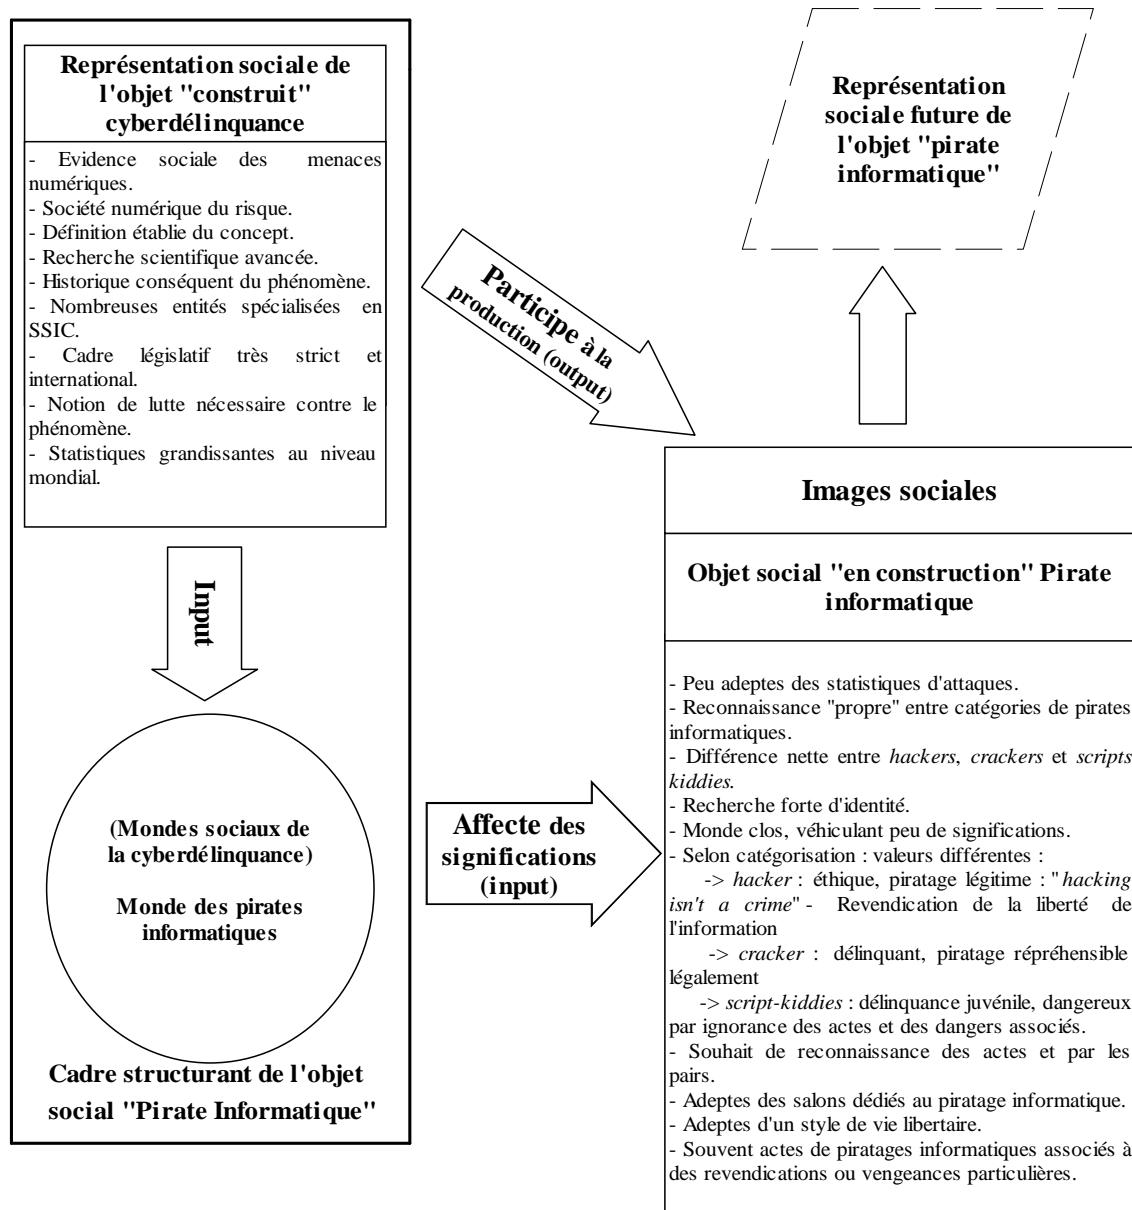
Représentation sociale de l'objet "construit" cyberdélinquance

- Evidence sociale des menaces numériques.
- Société numérique du risque.
- Définition établie du concept.
- Recherche scientifique avancée.
- Historique conséquent du phénomène.
- Nombreuses entités spécialisées en SSIC.
- Cadre législatif très strict et international.
- Notion de lutte nécessaire contre le phénomène.
- Statistiques grandissantes au niveau mondial.

Input

(Mondes sociaux de la cyberdélinquance)

Monde des pirates informatiques

Cadre structurant de l'objet social "Pirate Informatique"

Participe à la production (output)

Représentation sociale future de l'objet "pirate informatique"

Affecte des significations (input)

Images sociales

Objet social "en construction" Pirate informatique

- Peu adeptes des statistiques d'attaques.
- Reconnaissance "propre" entre catégories de pirates informatiques.
- Différence nette entre *hackers*, *crackers* et *scripts kiddies*.
- Recherche forte d'identité.
- Monde clos, véhiculant peu de significations.
- Selon catégorisation : valeurs différentes :
-> *hacker* : éthique, piratage légitime : "*hacking isn't a crime*" - Revendication de la liberté de l'information
-> *cracker* : délinquant, piratage répréhensible légalement
-> *script-kiddies* : délinquance juvénile, dangereux par ignorance des actes et des dangers associés.
- Souhait de reconnaissance des actes et par les pairs.
- Adeptes des salons dédiés au piratage informatique.
- Adeptes d'un style de vie libertaire.
- Souvent actes de piratages informatiques associés à des revendications ou vengeances particulières.